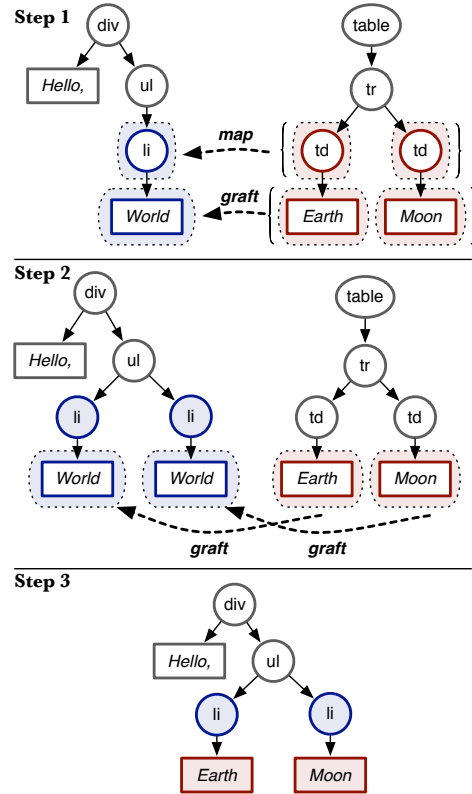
Step 1

div

Hello,

ul

li

World

table

tr

td

td

Earth

Moon

map

graft

Step 2

div

Hello,

ul

li

li

World

World

table

tr

td

td

Earth

Moon

graft

graft

Step 3

div

Hello,

ul

li

li

Earth

Moon